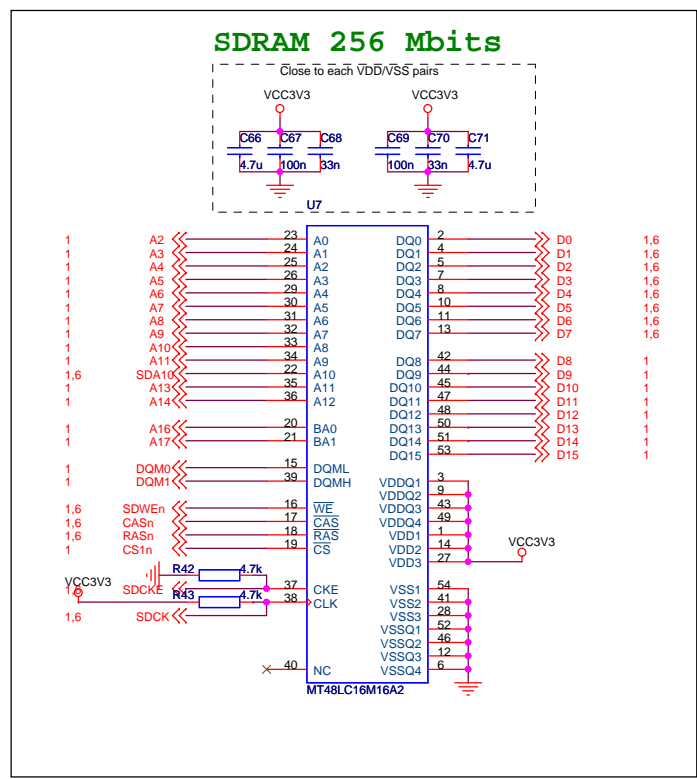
SDRAM 256 Mbits

Close to each VDD/VSS pairs

VCC3V3
C66 C67 C68
4.7u 100n 33n

VCC3V3
C69 C70 C71
100n 33n 4.7u

U7

| | | Pin | Name | Name | Pin | | |
|---|---|---|---|---|---|---|---|
| 1 | A2 | 23 | A0 | DQ0 | 2 | D0 | 1,6 |
| 1 | A3 | 24 | A1 | DQ1 | 4 | D1 | 1,6 |
| 1 | A4 | 25 | A2 | DQ2 | 5 | D2 | 1,6 |
| 1 | A5 | 26 | A3 | DQ3 | 7 | D3 | 1,6 |
| 1 | A6 | 29 | A4 | DQ4 | 8 | D4 | 1,6 |
| 1 | A7 | 30 | A5 | DQ5 | 10 | D5 | 1,6 |
| 1 | A8 | 31 | A6 | DQ6 | 11 | D6 | 1,6 |
| 1 | A9 | 32 | A7 | DQ7 | 13 | D7 | 1,6 |
| 1 | A10 | 33 | A8 | | | | |
| 1 | A11 | 34 | A9 | DQ8 | 42 | D8 | 1 |
| 1,6 | SDA10 | 22 | A10 | DQ9 | 44 | D9 | 1 |
| 1 | A13 | 35 | A11 | DQ10 | 45 | D10 | 1 |
| 1 | A14 | 36 | A12 | DQ11 | 47 | D11 | 1 |
| | | | | DQ12 | 48 | D12 | 1 |
| 1 | A16 | 20 | BA0 | DQ13 | 50 | D13 | 1 |
| 1 | A17 | 21 | BA1 | DQ14 | 51 | D14 | 1 |
| | | | | DQ15 | 53 | D15 | 1 |
| 1 | DQM0 | 15 | DQML | | | | |
| 1 | DQM1 | 39 | DQMH | VDDQ1 | 3 | | |
| | | | | VDDQ2 | 9 | | |
| 1,6 | SDWEn | 16 | $\overline{WE}$ | VDDQ3 | 43 | | |
| 1,6 | CASn | 17 | $\overline{CAS}$ | VDDQ4 | 49 | | |
| 1,6 | RASn | 18 | $\overline{RAS}$ | VDD1 | 1 | | |
| 1 | CS1n | 19 | $\overline{CS}$ | VDD2 | 14 | VCC3V3 | |
| | | | | VDD3 | 27 | | |

VCC3V3
R42 4.7k
1,6 SDCKE 37 CKE
R43 4.7k
1,6 SDCK 38 CLK

VSS1 54
VSS2 41
VSS3 28
VSSQ1 52
VSSQ2 46
VSSQ3 12
VSSQ4 6

40 NC

MT48LC16M16A2